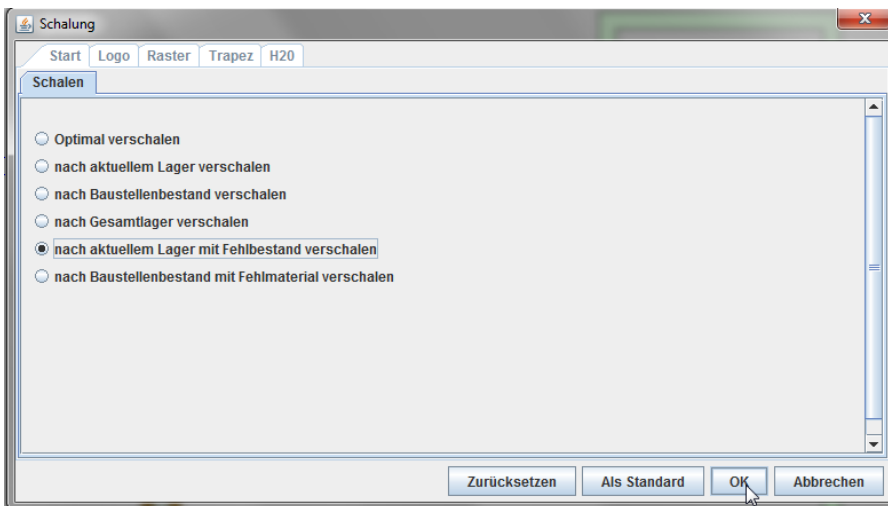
Schalung

Start | Logo | Raster | Trapez | H20

Schalen

Optimal verschalen

nach aktuellem Lager verschalen

nach Baustellenbestand verschalen

nach Gesamtlager verschalen

nach aktuellem Lager mit Fehlbestand verschalen

nach Baustellenbestand mit Fehlmaterial verschalen

Zurücksetzen | Als Standard | OK | Abbrechen